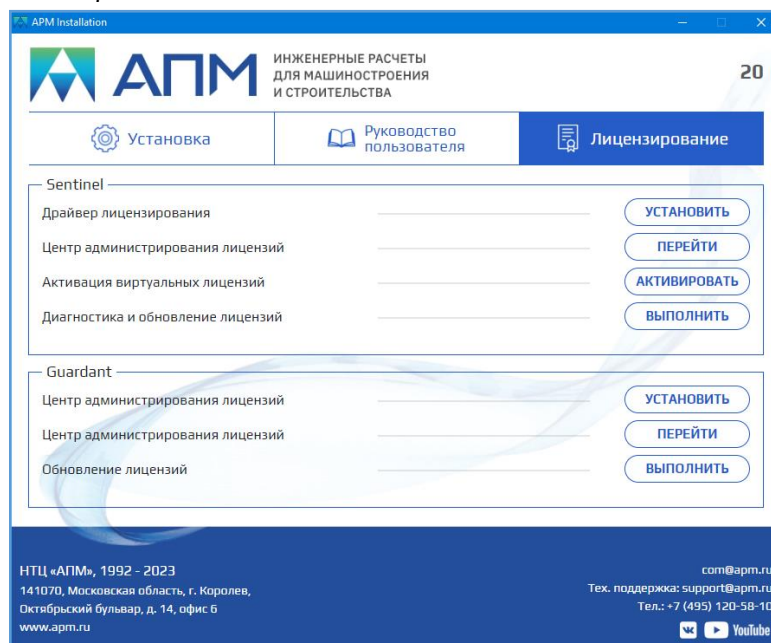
APM Installation

АПМ
ИНЖЕНЕРНЫЕ РАСЧЕТЫ ДЛЯ МАШИНОСТРОЕНИЯ И СТРОИТЕЛЬСТВА

20

Установка
Руководство пользователя
Лицензирование

Sentinel
Драйвер лицензирования
УСТАНОВИТЬ
Центр администрирования лицензий
ПЕРЕЙТИ
Активация виртуальных лицензий
АКТИВИРОВАТЬ
Диагностика и обновление лицензий
ВЫПОЛНИТЬ

Guardant
Центр администрирования лицензий
УСТАНОВИТЬ
Центр администрирования лицензий
ПЕРЕЙТИ
Обновление лицензий
ВЫПОЛНИТЬ

НТЦ «АПМ», 1992 - 2023
141070, Московская область, г. Королев, Октябрьский бульвар, д. 14, офис 6
www.apm.ru

com@apm.ru
Тех. поддержка: support@apm.ru
Тел.: +7 (495) 120-58-10
YouTube